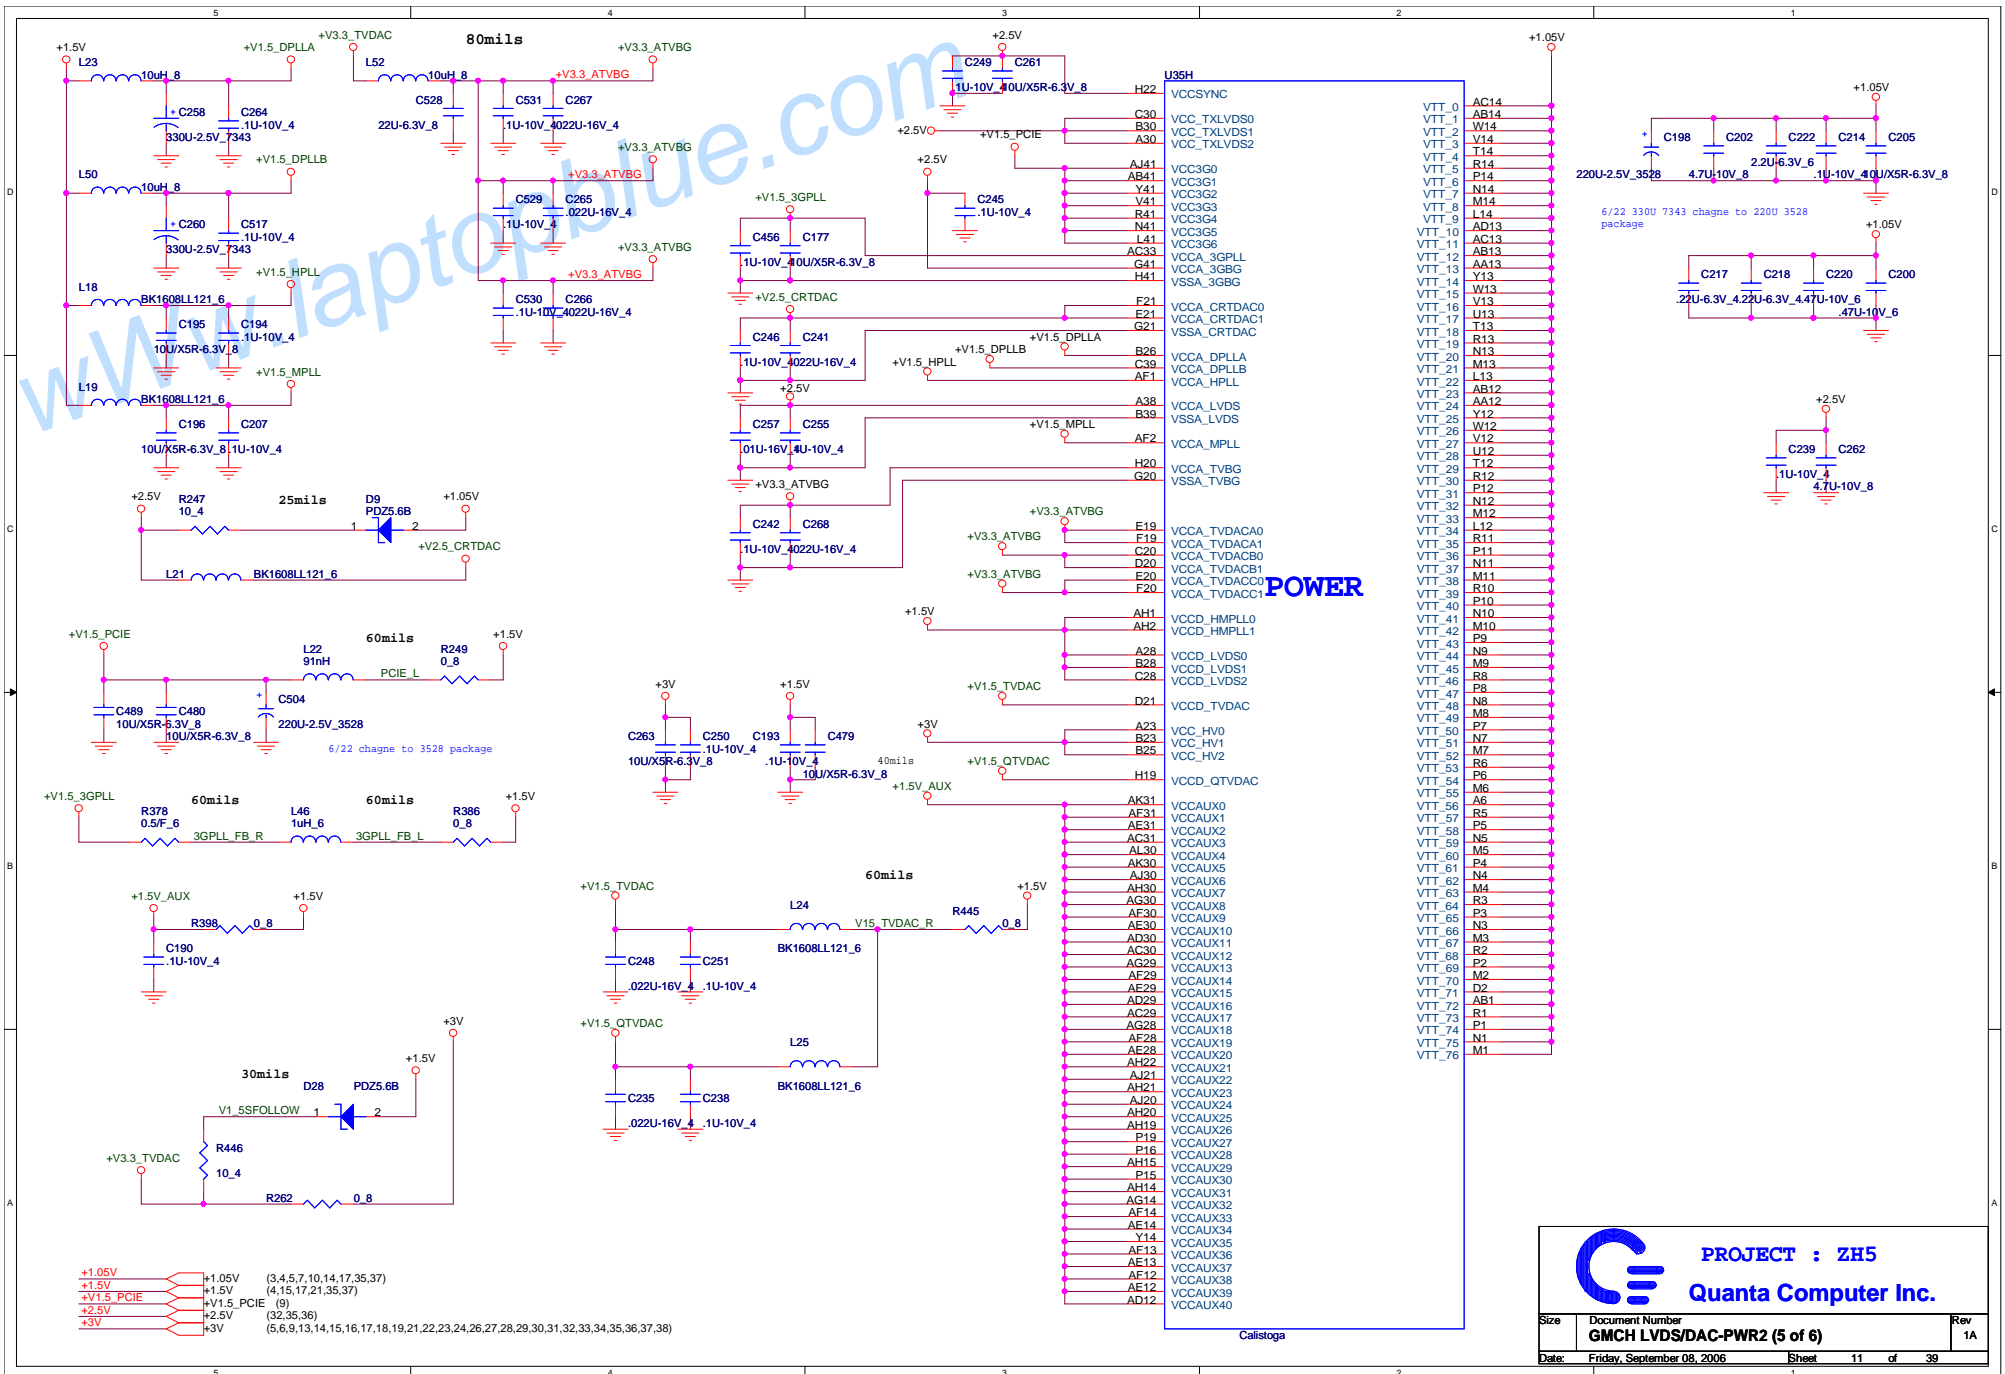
5 4 3 2 1

www.laptopblue.com

+1.5V L23 10uH_8 +V1.5_DPLLA C258 330U-2.5V_7343 C264 .1U-10V_4
+V1.5_DPLLB L50 10uH_8 C260 330U-2.5V_7343 C517 .1U-10V_4
+V1.5_HPLL L18 BK1608LL121_6 C195 10U/X5R-6.3V_8 C194 .1U-10V_4
+V1.5_MPLL L19 BK1608LL121_6 C196 10U/X5R-6.3V_8 C207 .1U-10V_4

+V3.3_TVDAC 80mils L52 10uH_8 +V3.3_ATVBG C528 22U-6.3V_8 C531 .1U-10V_4 C267 .022U-16V_4
+V3.3_ATVBG C529 .1U-10V_4 C265 .022U-16V_4
+V3.3_ATVBG C530 .1U-10V_4 C266 .022U-16V_4

+2.5V C249 .1U-10V_4 C261 10U/X5R-6.3V_8
+2.5V +V1.5_PCIE
+2.5V C245 .1U-10V_4
+V1.5_3GPLL C456 .1U-10V_4 C177 10U/X5R-6.3V_8
+V2.5_CRTDAC C246 .1U-10V_4 C241 .022U-16V_4
+V1.5_DPLLA +V1.5_DPLLB +V1.5_HPLL
+2.5V C257 .01U-16V_4 C255 .1U-10V_4
+V1.5_MPLL
+V3.3_ATVBG C242 .1U-10V_4 C268 .022U-16V_4
+V3.3_ATVBG +V3.3_ATVBG +V3.3_ATVBG

U35H
H22 VCCSYNC
C30 VCC_TXLVDS0
B30 VCC_TXLVDS1
A30 VCC_TXLVDS2
AJ41 VCC3G0
AB41 VCC3G1
Y41 VCC3G2
V41 VCC3G3
R41 VCC3G4
N41 VCC3G5
L41 VCC3G6
AC33 VCCA_3GPLL
G41 VCCA_3GBG
H41 VSSA_3GBG
F21 VCCA_CRTDAC0
E21 VCCA_CRTDAC1
G21 VSSA_CRTDAC
B26 VCCA_DPLLA
C39 VCCA_DPLLB
AF1 VCCA_HPLL
A38 VCCA_LVDS
B39 VSSA_LVDS
AF2 VCCA_MPLL
H20 VCCA_TVBG
G20 VSSA_TVBG
E19 VCCA_TVDACA0
F19 VCCA_TVDACA1
C20 VCCA_TVDACB0
D20 VCCA_TVDACB1
E20 VCCA_TVDACC0
F20 VCCA_TVDACC1
AH1 VCCD_HMPLL0
AH2 VCCD_HMPLL1
A28 VCCD_LVDS0
B28 VCCD_LVDS1
C28 VCCD_LVDS2
D21 VCCD_TVDAC
A23 VCC_HV0
B23 VCC_HV1
B25 VCC_HV2
H19 VCCD_QTVDAC
AK31 VCCAUX0
AF31 VCCAUX1
AE31 VCCAUX2
AC31 VCCAUX3
AL30 VCCAUX4
AK30 VCCAUX5
AJ30 VCCAUX6
AH30 VCCAUX7
AG30 VCCAUX8
AF30 VCCAUX9
AE30 VCCAUX10
AD30 VCCAUX11
AC30 VCCAUX12
AG29 VCCAUX13
AF29 VCCAUX14
AE29 VCCAUX15
AD29 VCCAUX16
AC29 VCCAUX17
AG28 VCCAUX18
AF28 VCCAUX19
AE28 VCCAUX20
AH22 VCCAUX21
AJ21 VCCAUX22
AH21 VCCAUX23
AJ20 VCCAUX24
AH20 VCCAUX25
AH19 VCCAUX26
P19 VCCAUX27
P16 VCCAUX28
AH15 VCCAUX29
P15 VCCAUX30
AH14 VCCAUX31
AG14 VCCAUX32
AF14 VCCAUX33
AE14 VCCAUX34
Y14 VCCAUX35
AF13 VCCAUX36
AE13 VCCAUX37
AF12 VCCAUX38
AE12 VCCAUX39
AD12 VCCAUX40
POWER
Calistoga

+1.05V
VTT_0 AC14
VTT_1 AB14
VTT_2 W14
VTT_3 V14
VTT_4 T14
VTT_5 R14
VTT_6 P14
VTT_7 N14
VTT_8 M14
VTT_9 L14
VTT_10 AD13
VTT_11 AC13
VTT_12 AB13
VTT_13 AA13
VTT_14 Y13
VTT_15 W13
VTT_16 V13
VTT_17 U13
VTT_18 T13
VTT_19 R13
VTT_20 N13
VTT_21 M13
VTT_22 L13
VTT_23 AB12
VTT_24 AA12
VTT_25 Y12
VTT_26 W12
VTT_27 V12
VTT_28 U12
VTT_29 T12
VTT_30 R12
VTT_31 P12
VTT_32 N12
VTT_33 M12
VTT_34 L12
VTT_35 R11
VTT_36 P11
VTT_37 N11
VTT_38 M11
VTT_39 R10
VTT_40 P10
VTT_41 N10
VTT_42 M10
VTT_43 P9
VTT_44 N9
VTT_45 M9
VTT_46 R8
VTT_47 P8
VTT_48 N8
VTT_49 M8
VTT_50 P7
VTT_51 N7
VTT_52 M7
VTT_53 R6
VTT_54 P6
VTT_55 M6
VTT_56 A6
VTT_57 R5
VTT_58 P5
VTT_59 N5
VTT_60 M5
VTT_61 P4
VTT_62 N4
VTT_63 M4
VTT_64 R3
VTT_65 P3
VTT_66 N3
VTT_67 M3
VTT_68 R2
VTT_69 P2
VTT_70 M2
VTT_71 D2
VTT_72 AB1
VTT_73 R1
VTT_74 P1
VTT_75 N1
VTT_76 M1

+1.05V C198 220U-2.5V_3528 C202 4.7U-10V_8 C222 2.2U-6.3V_6 C214 .1U-10V_4 C205 10U/X5R-6.3V_8
6/22 330U 7343 chagne to 220U 3528 package
+1.05V C217 .22U-6.3V_4 C218 .22U-6.3V_4 C220 .47U-10V_6 C200 .47U-10V_6
+2.5V C239 .1U-10V_4 C262 4.7U-10V_8

+2V5 R247 10_4 25mils D9 PDZ5.6B 1 2 +1.05V +V2.5_CRTDAC L21 BK1608LL121_6
+V1.5_PCIE 60mils L22 91nH PCIE_L R249 0_8 +1.5V C489 10U/X5R-6.3V_8 C480 10U/X5R-6.3V_8 C504 220U-2.5V_3528
6/22 chagne to 3528 package
+V1.5_3GPLL 60mils R378 0.5/F_6 3GPLL_FB_R L46 1uH_6 60mils 3GPLL_FB_L R386 0_8 +1.5V
+1.5V_AUX R398 0_8 +1.5V C190 .1U-10V_4
+3V 30mils +1.5V D28 PDZ5.6B V1_5SFOLLOW 1 2 R446 10_4 +V3.3_TVDAC R262 0_8
+3V C263 10U/X5R-6.3V_8 C250 .1U-10V_4 +1.5V C193 .1U-10V_4 C479 10U/X5R-6.3V_8 40mils
+V1.5_TVDAC +3V +V1.5_QTVDAC +1.5V_AUX
+V1.5_TVDAC 60mils L24 V15_TVDAC_R R445 0_8 +1.5V BK1608LL121_6 C248 .022U-16V_4 C251 .1U-10V_4
+V1.5_QTVDAC L25 BK1608LL121_6 C235 .022U-16V_4 C238 .1U-10V_4

+1.05V +1.05V (3,4,5,7,10,14,17,35,37)
+1.5V +1.5V (4,15,17,21,35,37)
+V1.5_PCIE +V1.5_PCIE (9)
+2.5V +2.5V (32,35,36)
+3V +3V (5,6,9,13,14,15,16,17,18,19,21,22,23,24,26,27,28,29,30,31,32,33,34,35,36,37,38)

PROJECT : ZH5
Quanta Computer Inc.
Size Document Number Rev
GMCH LVDS/DAC-PWR2 (5 of 6) 1A
Date: Friday, September 08, 2006 Sheet 11 of 39